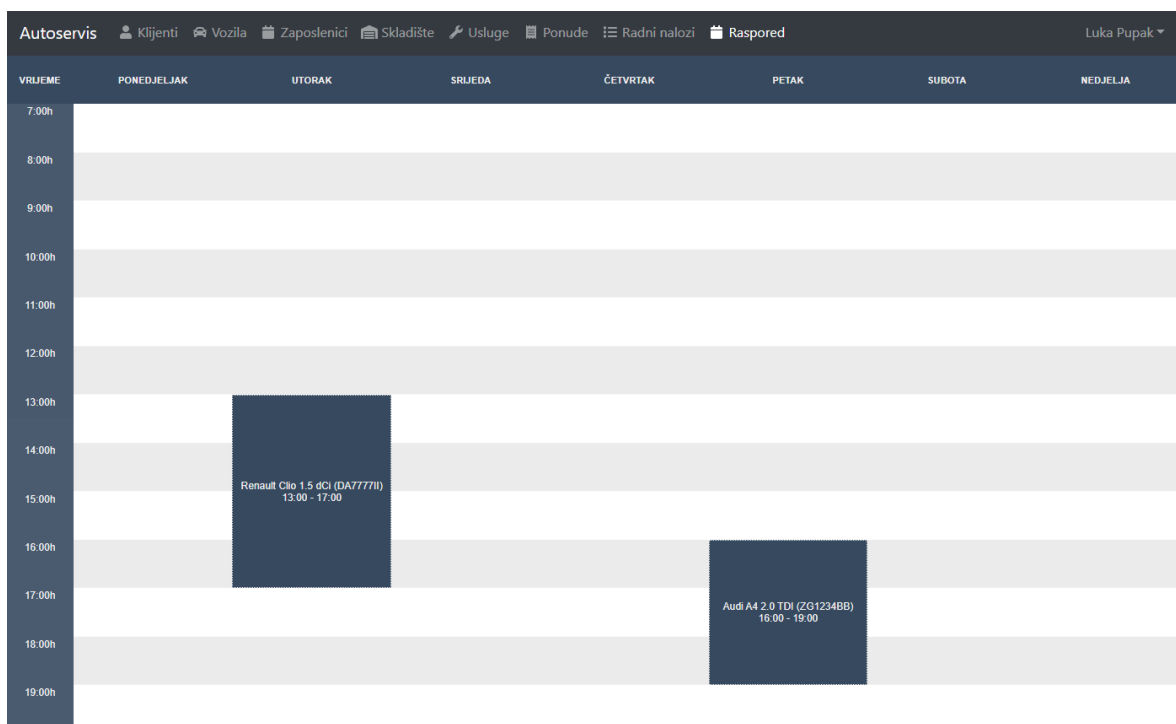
Autoservis Klijenti Vozila Zaposlenici Skladište Usluge Ponude Radni nalozi Raspored Luka Pupak

| VRIJEME | PONEDJELJAK | UTORAK | SRIJEDA | ČETVRTAK | PETAK | SUBOTA | NEDJELJA |
|---|---|---|---|---|---|---|---|
| 7:00h | | | | | | | |
| 8:00h | | | | | | | |
| 9:00h | | | | | | | |
| 10:00h | | | | | | | |
| 11:00h | | | | | | | |
| 12:00h | | | | | | | |
| 13:00h | | | | | | | |
| 14:00h | | | | | | | |
| 15:00h | | Renault Clio 1.5 dCi (DA7777II) 13:00 - 17:00 | | | | | |
| 16:00h | | | | | | | |
| 17:00h | | | | | Audi A4 2.0 TDI (ZG1234BB) 16:00 - 19:00 | | |
| 18:00h | | | | | | | |
| 19:00h | | | | | | | |